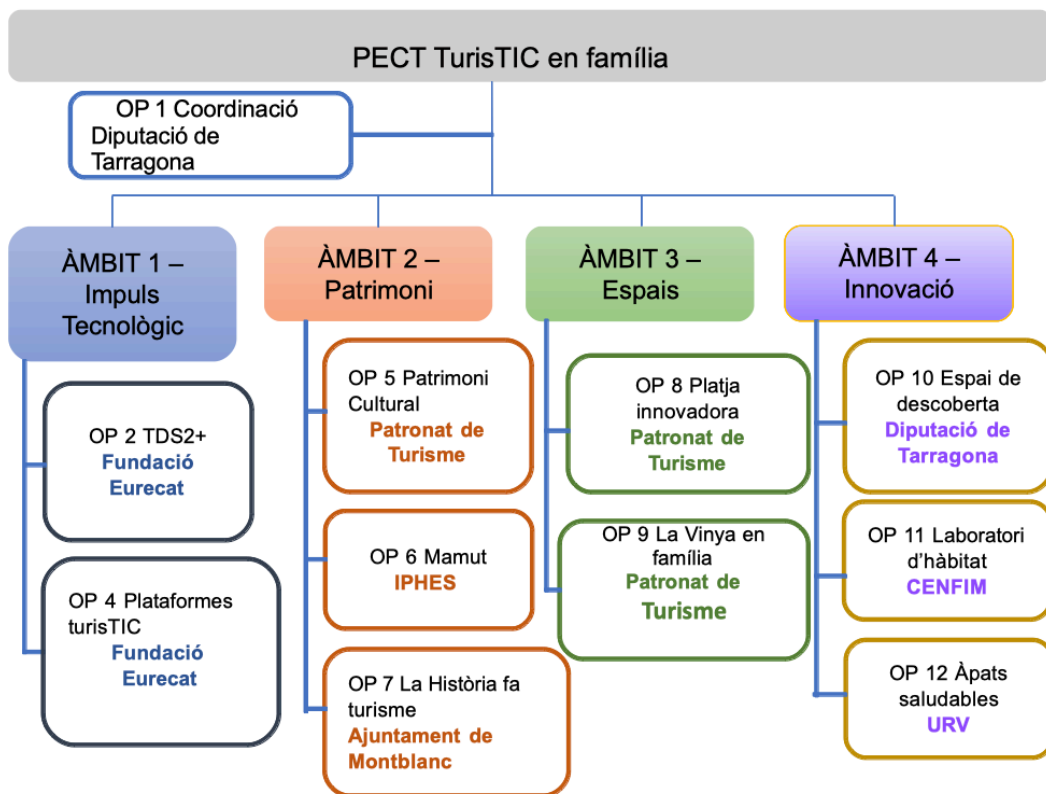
PECT TurisTIC en família

OP 1 Coordinació Diputació de Tarragona

ÀMBIT 1 – Impuls Tecnològic

OP 2 TDS2+ Fundació Eurecat

OP 4 Plataformes turisTIC Fundació Eurecat

ÀMBIT 2 – Patrimoni

OP 5 Patrimoni Cultural Patronat de Turisme

OP 6 Mamut IPHES

OP 7 La Història fa turisme Ajuntament de Montblanc

ÀMBIT 3 – Espais

OP 8 Platja innovadora Patronat de Turisme

OP 9 La Vinya en família Patronat de Turisme

ÀMBIT 4 – Innovació

OP 10 Espai de descoberta Diputació de Tarragona

OP 11 Laboratori d'hàbitat CENFIM

OP 12 Àpats saludables URV